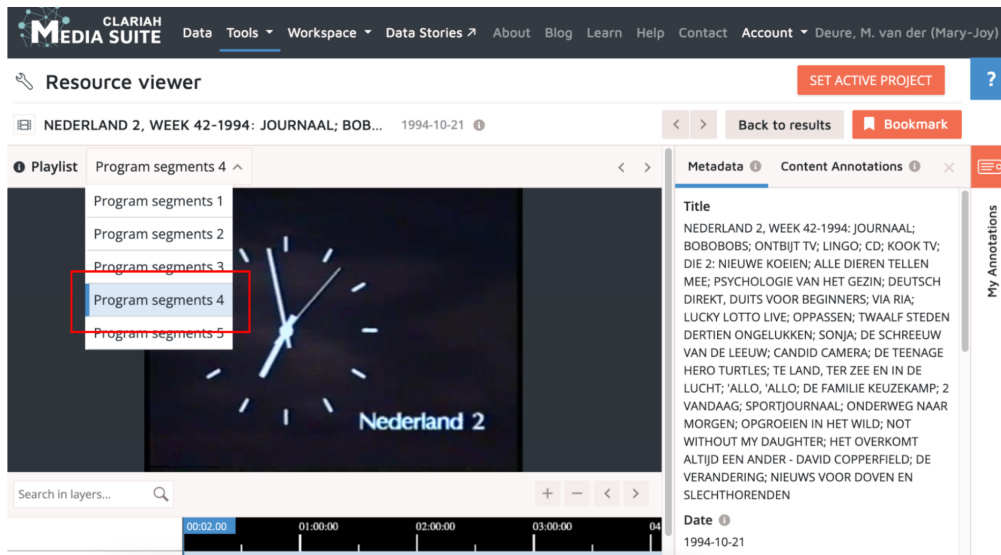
CLARIAH MEDIA SUITE Data Tools ▾ Workspace ▾ Data Stories ↗ About Blog Learn Help Contact Account ▾ Deure, M. van der (Mary-Joy)

Resource viewer

SET ACTIVE PROJECT

?

NEDERLAND 2, WEEK 42-1994: JOURNAAL; BOB... 1994-10-21

< > Back to results Bookmark

Playlist Program segments 4 ^

< >

Program segments 1
Program segments 2
Program segments 3
Program segments 4
Program segments 5

Nederland 2

Metadata Content Annotations ×

My Annotations

Title

NEDERLAND 2, WEEK 42-1994: JOURNAAL; BOBOBOBS; ONTBIJT TV; LINGO; CD; KOOK TV; DIE 2: NIEUWE KOEIEN; ALLE DIEREN TELLEN MEE; PSYCHOLOGIE VAN HET GEZIN; DEUTSCH DIREKT, DUITS VOOR BEGINNERS; VIA RIA; LUCKY LOTTO LIVE; OPPASSEN; TWAALF STEDEN DERTIEN ONGELUKKEN; SONJA; DE SCHREEUW VAN DE LEEUW; CANDID CAMERA; DE TEENAGE HERO TURTLES; TE LAND, TER ZEE EN IN DE LUCHT; 'ALLO, 'ALLO; DE FAMILIE KEUZEKAMP; 2 VANDAAG; SPORTJOURNAAL; ONDERWEG NAAR MORGEN; OPGROEIEN IN HET WILD; NOT WITHOUT MY DAUGHTER; HET OVERKOMT ALTIJD EEN ANDER - DAVID COPPERFIELD; DE VERANDERING; NIEUWS VOOR DOVEN EN SLECHTHORENDEN

Date

1994-10-21

Search in layers...

+ − < >

00:02.00 01:00:00 02:00:00 03:00:00 04